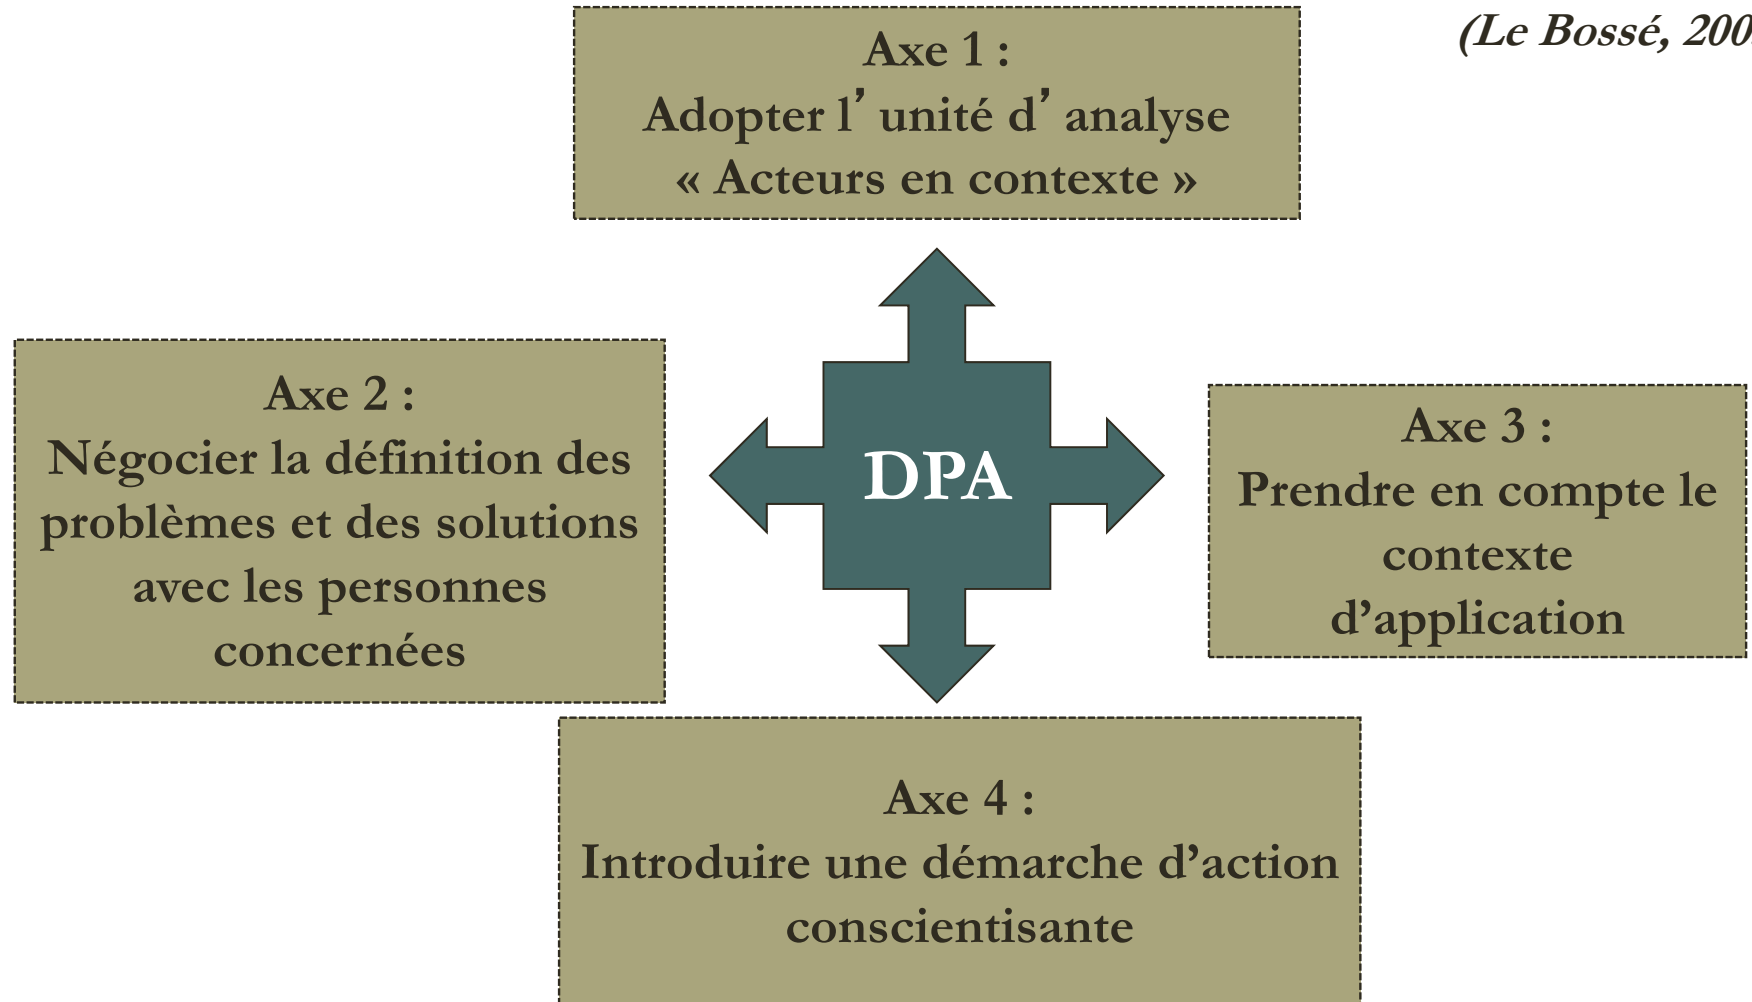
(Le Bossé, 200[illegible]

Axe 1 :
Adopter l' unité d' analyse
« Acteurs en contexte »

Axe 2 :
Négocier la définition des problèmes et des solutions avec les personnes concernées

DPA

Axe 3 :
Prendre en compte le contexte d'application

Axe 4 :
Introduire une démarche d'action conscientisante